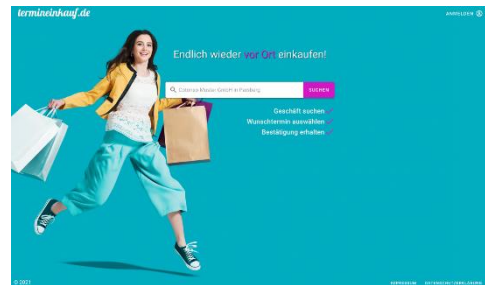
termineinkauf.de

ANMELDEN

Endlich wieder vor Ort einkaufen!

Cosmos Muster GmbH in Freiburg

SUCHEN

Geschäft suchen

Wunschtermin auswählen

Bestätigung erhalten

© 2021

IMPRESSUM DATENSCHUTZERKLÄRUNG